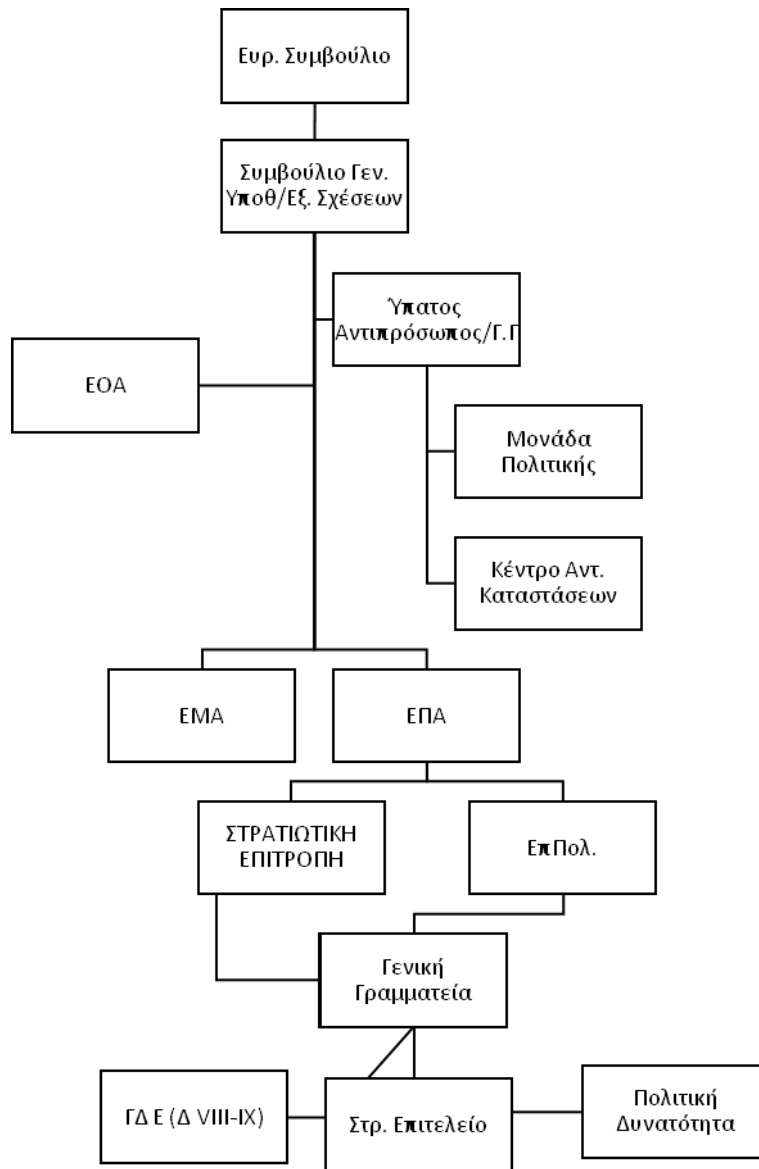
Ευρ. Συμβούλιο

Συμβούλιο Γεν. Υποθ/Εξ. Σχέσεων

Ύπατος Αντιπρόσωπος/Γ.Γ

ΕΟΑ

Μονάδα Πολιτικής

Κέντρο Αντ. Καταστάσεων

ΕΜΑ

ΕΠΑ

ΣΤΡΑΤΙΩΤΙΚΗ ΕΠΙΤΡΟΠΗ

ΕπΠολ.

Γενική Γραμματεία

ΓΔ Ε (Δ VIII-IX)

Στρ. Επιτελείο

Πολιτική Δυνατότητα